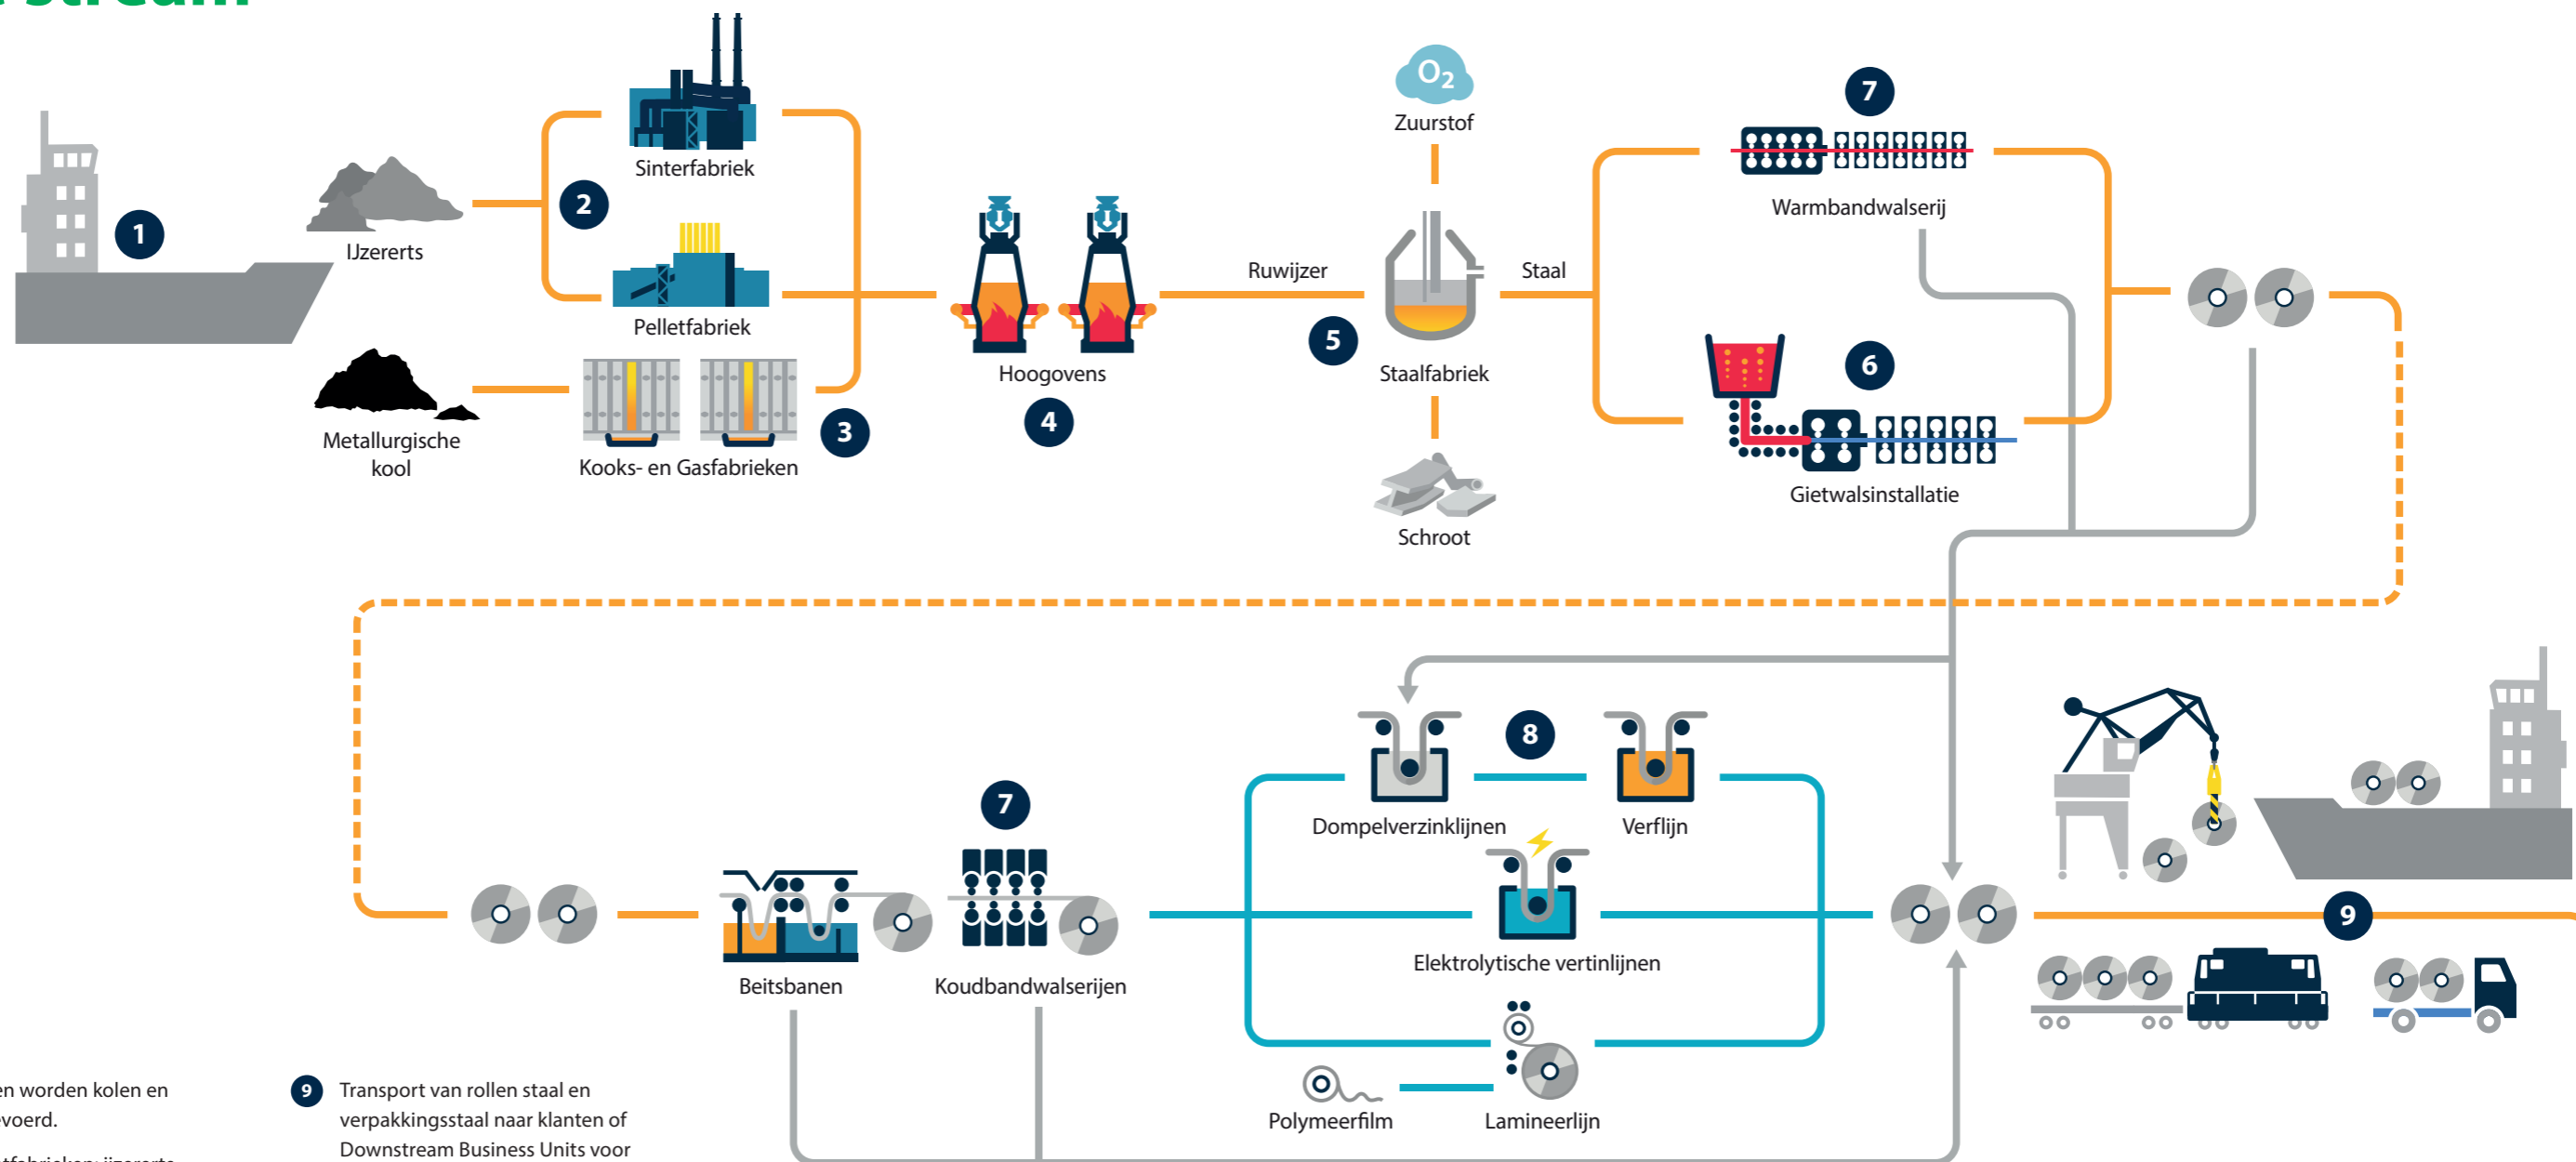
1
IJzererts
Metallurgische kool
2
Sinterfabriek
Pelletfabriek
Kooks- en Gasfabrieken
3
Hoogovens
4
Ruwijzer
5
$O_2$
Zuurstof
Staalfabriek
Schroot
Staal
7
Warmbandwalserij
6
Gietwalsinstallatie
8
Dompelverzinklijnen
Verflijn
Elektrolytische vertinlijnen
Polymeerfilm
Lamineerlijn
7
Beitsbanen
Koudbandwalserijen
9

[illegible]n worden kolen en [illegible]voerd.

9 Transport van rollen staal en verpakkingsstaal naar klanten of Downstream Business Units voor